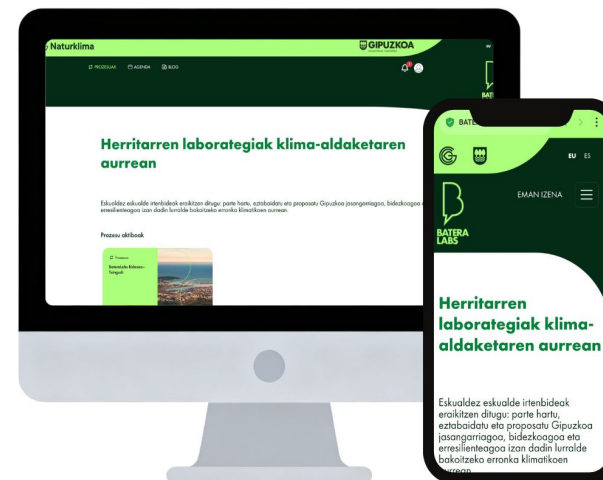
Naturklima

GIPUZKOA

EU

PROZESUAK  AGENDA  BLOG

Herritarren laborategiak klima-aldaketaren aurrean

Eskualdez eskualde irtenbideak eraikitzen ditugu: parte hartu, eztabaidatu eta proposatu Gipuzkoa jasangarriagoa, bidezkoagoa eta erresilienteagoa izan dadin lurralde bakoitzeko erronka klimatikoen aurrean.

Prozesu aktiboak

Prozesua

Batera Labs Bidasoa-Txingudi

BATE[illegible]

EU  ES

EMAN IZENA

BATERA LABS

Herritarren laborategiak klima-aldaketaren aurrean

Eskualdez eskualde irtenbideak eraikitzen ditugu: parte hartu, eztabaidatu eta proposatu Gipuzkoa jasangarriagoa, bidezkoagoa eta erresilienteagoa izan dadin lurralde bakoitzeko erronka klimatikoen aurrean